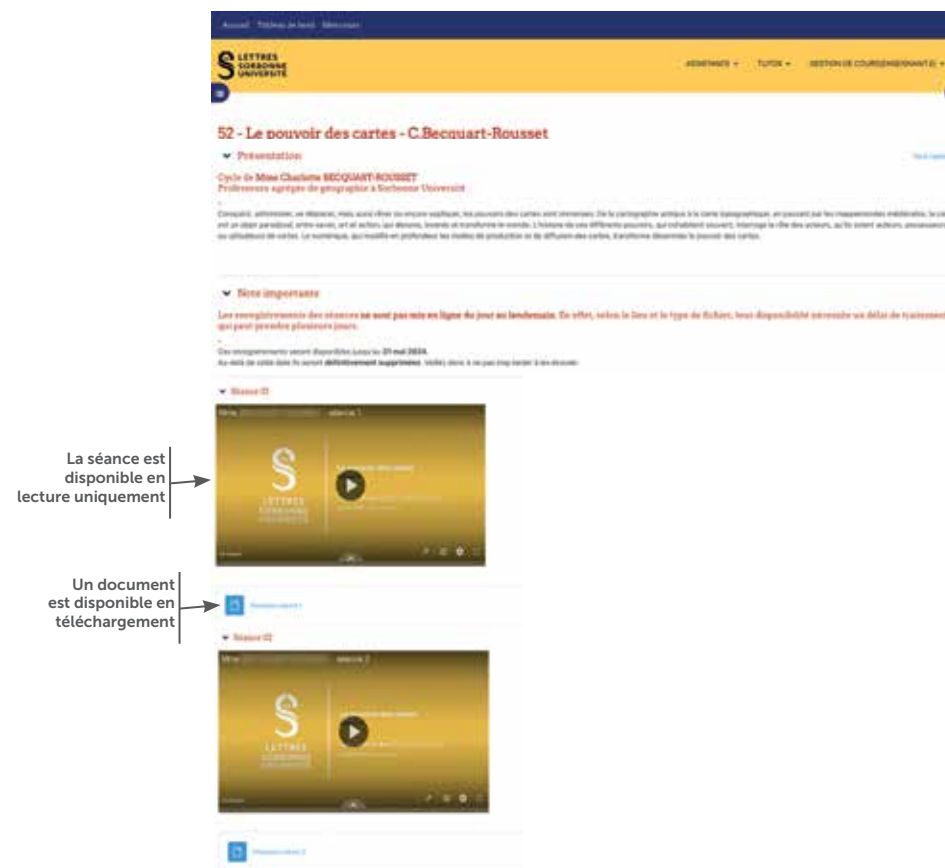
Accueil Tableau de bord Mes cours

LETTRES SORBONNE UNIVERSITÉ

ASSISTANCE TUTOS GESTION DE COURS(ENSEIGNANT.E)

52 - Le pouvoir des cartes - C.Becquart-Rousset

Présentation

Cycle de Mme Charlotte BECQUART-ROUSSET
Professeure agrégée de géographie à Sorbonne Université

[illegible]

Note importante

Les enregistrements des séances ne sont pas mis en ligne du jour au lendemain. En effet, selon le lieu et le type de fichier, leur disponibilité nécessite un délai de traitement qui peut prendre plusieurs jours.

Ces enregistrements seront disponibles jusqu'au 31 mai 2024.
Au-delà de cette date ils seront définitivement supprimés. Veillez donc à ne pas trop tarder à les écouter.

Séance 01

séance 1

LETTRES SORBONNE UNIVERSITÉ

La séance est disponible en lecture uniquement

Un document est disponible en téléchargement

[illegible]

Séance 02

séance 2

LETTRES SORBONNE UNIVERSITÉ

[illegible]